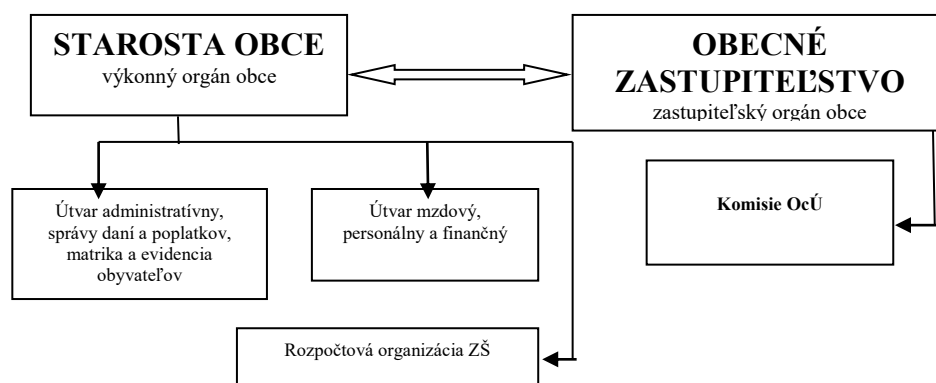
STAROSTA OBCE
výkonný orgán obce

OBECNÉ ZASTUPITEĽSTVO
zastupiteľský orgán obce

Útvar administratívny, správy daní a poplatkov, matrika a evidencia obyvateľov

Útvar mzdový, personálny a finančný

Komisie OcÚ

Rozpočtová organizácia ZŠ